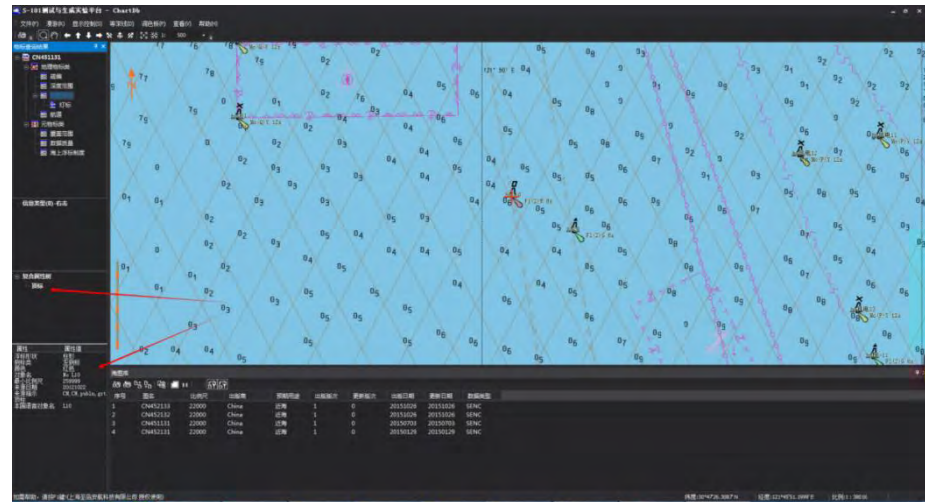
S-101测试与生成实验平台 - Chart0b

文件(F) 图形(R) 显示控制(D) 数据(D) 调色板(P) 查看(V) 帮助(H)

CN451131

灯标

信息类型(E) 名称

信息类型(E) 名称

复合属性框

颜色

属性 属性值

| 序号 | 图名 | 比例尺 | 出版商 | 导航用途 | 出版版次 | 更新版次 | 出版日期 | 更新日期 | 数据类型 |
|---|---|---|---|---|---|---|---|---|---|
| 1 | CN452133 | 22000 | China | 近海 | 1 | 0 | 20151026 | 20151026 | SENC |
| 2 | CN452132 | 22000 | China | 近海 | 1 | 0 | 20151026 | 20151026 | SENC |
| 3 | CN451131 | 22000 | China | 近海 | 1 | 0 | 20150703 | 20150703 | SENC |
| 4 | CN451131 | 22000 | China | 近海 | 1 | 0 | 20150129 | 20150129 | SENC |

图幅表

Fl(2)R 6s

Fl(2)G 6s

121° 30' E

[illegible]